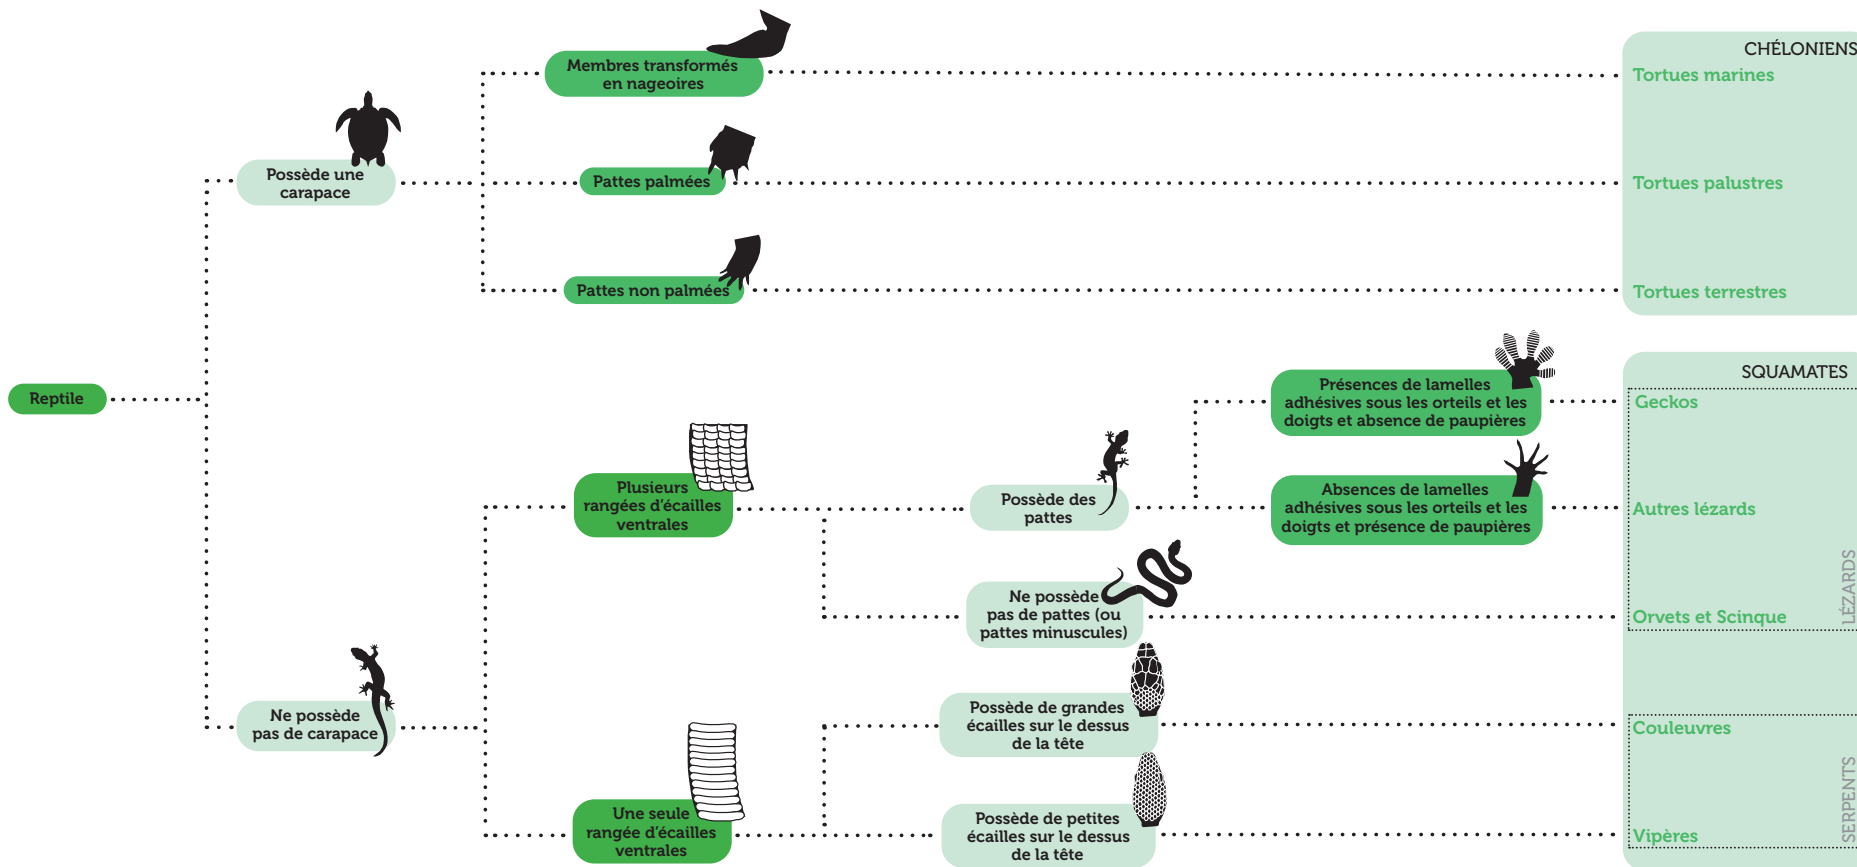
Reptile

Possède une carapace

Membres transformés en nageoires

Pattes palmées

Pattes non palmées

CHÉLONIENS

Tortues marines

Tortues palustres

Tortues terrestres

Ne possède pas de carapace

Plusieurs rangées d'écailles ventrales

Possède des pattes

Présences de lamelles adhésives sous les orteils et les doigts et absence de paupières

Absences de lamelles adhésives sous les orteils et les doigts et présence de paupières

Ne possède pas de pattes (ou pattes minuscules)

Une seule rangée d'écailles ventrales

Possède de grandes écailles sur le dessus de la tête

Possède de petites écailles sur le dessus de la tête

SQUAMATES

Geckos

Autres lézards

Orvets et Scinque

LÉZARDS

Couleuvres

Vipères

SERPENTS